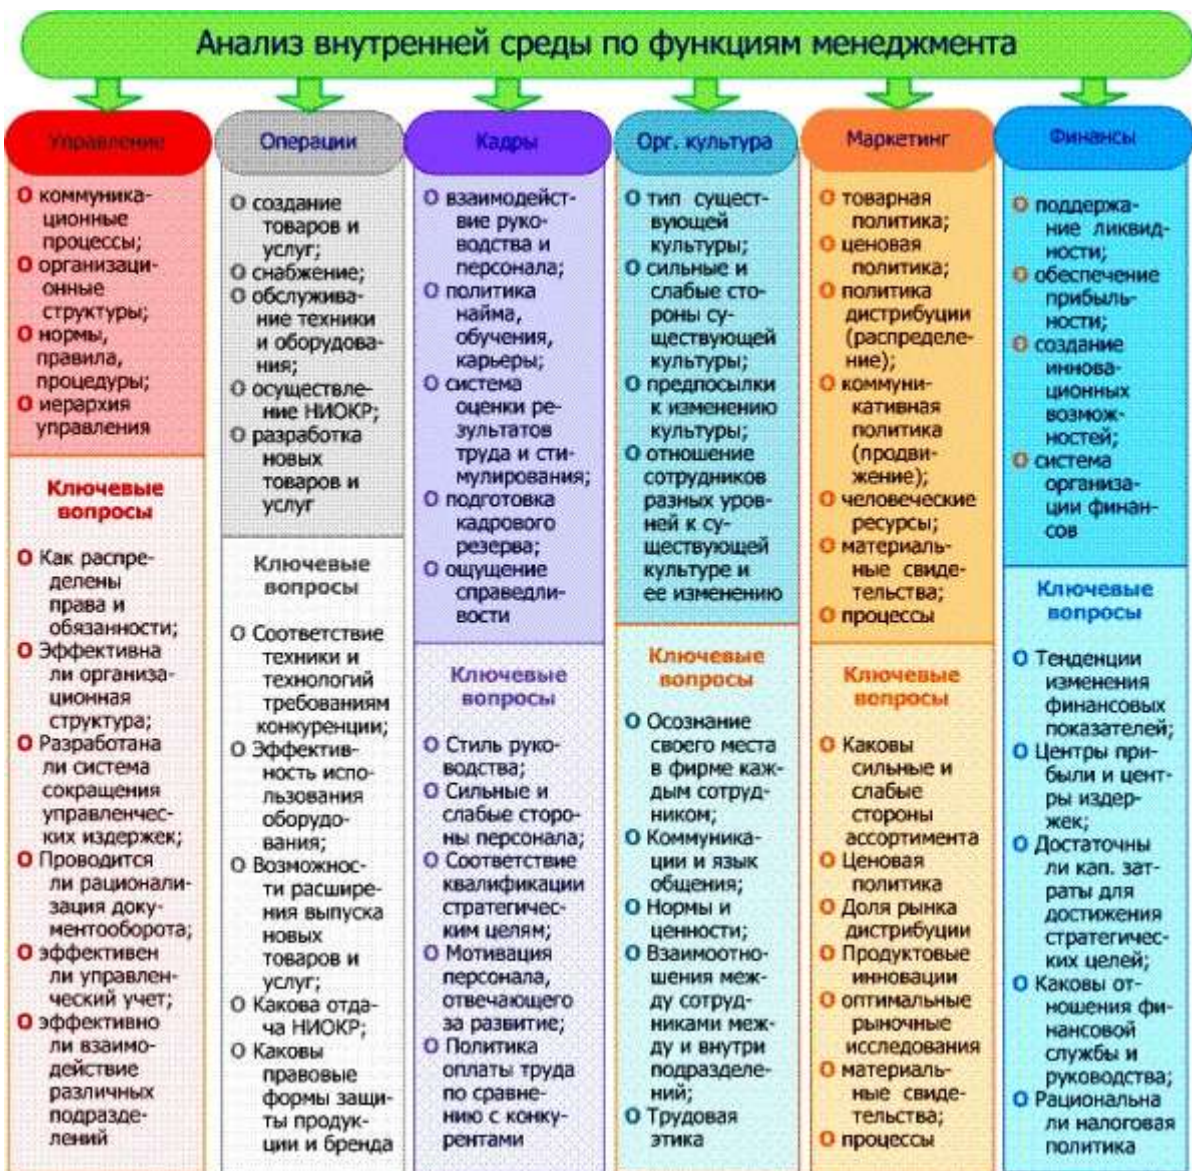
Анализ внутренней среды по функциям менеджмента

Управление

O коммуникационные процессы;
O организационные структуры;
O нормы, правила, процедуры;
O иерархия управления

Ключевые вопросы

O Как распределены права и обязанности;
O Эффективна ли организационная структура;
O Разработана ли система сокращения управленческих издержек;
O Проводится ли рационализация документооборота;
O эффективен ли управленческий учет;
O эффективно ли взаимодействие различных подразделений

Операции

O создание товаров и услуг;
O снабжение;
O обслуживание техники и оборудования;
O осуществление НИОКР;
O разработка новых товаров и услуг

Ключевые вопросы

O Соответствие техники и технологий требованиям конкуренции;
O Эффективность использования оборудования;
O Возможности расширения выпуска новых товаров и услуг;
O Какова отдача НИОКР;
O Каковы правовые формы защиты продукции и бренда

Кадры

O взаимодействие руководства и персонала;
O политика найма, обучения, карьеры;
O система оценки результатов труда и стимулирования;
O подготовка кадрового резерва;
O ощущение справедливости

Ключевые вопросы

O Стиль руководства;
O Сильные и слабые стороны персонала;
O Соответствие квалификации стратегическим целям;
O Мотивация персонала, отвечающего за развитие;
O Политика оплаты труда по сравнению с конкурентами

Орг. культура

O тип существующей культуры;
O сильные и слабые стороны существующей культуры;
O предпосылки к изменению культуры;
O отношение сотрудников разных уровней к существующей культуре и ее изменению

Ключевые вопросы

O Осознание своего места в фирме каждым сотрудником;
O Коммуникации и язык общения;
O Нормы и ценности;
O Взаимоотношения между сотрудниками между и внутри подразделений;
O Трудовая этика

Маркетинг

O товарная политика;
O ценовая политика;
O политика дистрибуции (распределение);
O коммуникативная политика (продвижение);
O человеческие ресурсы;
O материальные свидетельства;
O процессы

Ключевые вопросы

O Каковы сильные и слабые стороны ассортимента
O Ценовая политика
O Доля рынка дистрибуции
O Продуктовые инновации
O оптимальные рыночные исследования
O материальные свидетельства;
O процессы

Финансы

O поддержание ликвидности;
O обеспечение прибыльности;
O создание инновационных возможностей;
O система организации финансов

Ключевые вопросы

O Тенденции изменения финансовых показателей;
O Центры прибыли и центры издержек;
O Достаточны ли кап. затраты для достижения стратегических целей;
O Каковы отношения финансовой службы и руководства;
O Рациональна ли налоговая политика